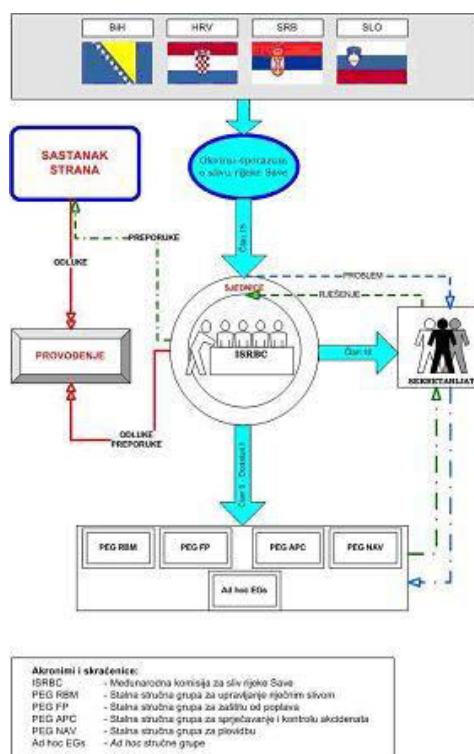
BiH
HRV
SRB
SLO

SASTANAK STRANA

Okvirni sporazum o slivu rijeke Save

Član 15

PREPORUKE

ODLUKE

PROBLEM

SJEDNICE

RJEŠENJE

PROVOĐENJE

ISRBC

Član 18

SEKRETARIJAT

ODLUKE PREPORUKE

Član 9 - Dodatak I

PEG RBM
PEG FP
PEG APC
PEG NAV
Ad hoc EGs

Akronimi i skraćenice:

| | |
|---|---|
| ISRBC | - Međunarodna komisija za sliv rijeke Save |
| PEG RBM | - Stalna stručna grupa za upravljanje riječnim slivom |
| PEG FP | - Stalna stručna grupa za zaštitu od poplava |
| PEG APC | - Stalna stručna grupa za sprječavanje i kontrolu akcidenata |
| PEG NAV | - Stalna stručna grupa za plovidbu |
| Ad hoc EGs | - Ad hoc stručne grupe |